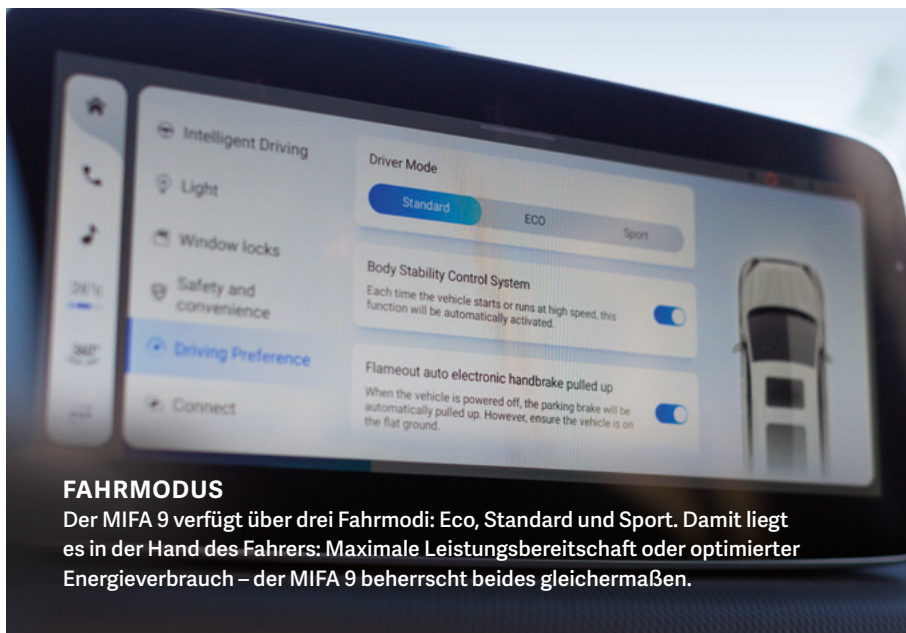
Intelligent Driving

Light

Window locks

Safety and convenience

Driving Preference

Connect

26°C

360°

Driver Mode

Standard

ECO

Sport

Body Stability Control System

Each time the vehicle starts or runs at high speed, this function will be automatically activated.

Flameout auto electronic handbrake pulled up

When the vehicle is powered off, the parking brake will be automatically pulled up. However, ensure the vehicle is on the flat ground.

FAHRMODUS

Der MIFA 9 verfügt über drei Fahrmodi: Eco, Standard und Sport. Damit liegt es in der Hand des Fahrers: Maximale Leistungsbereitschaft oder optimierter Energieverbrauch – der MIFA 9 beherrscht beides gleichermaßen.